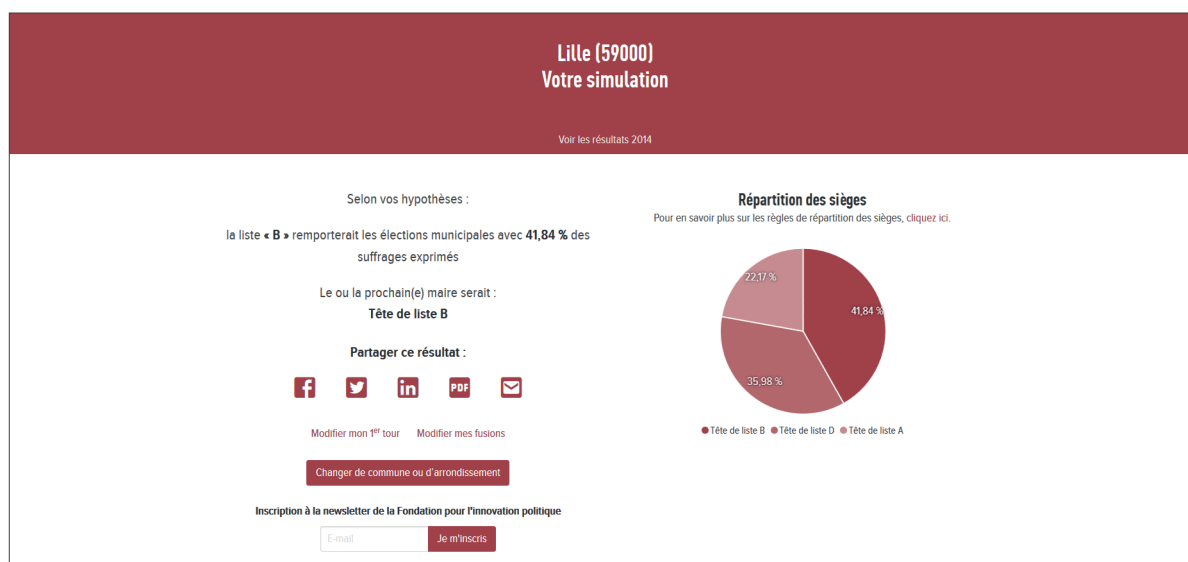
Lille (59000)
Votre simulation

Voir les résultats 2014

Selon vos hypothèses :

la liste **« B »** remporterait les élections municipales avec **41,84 %** des suffrages exprimés

Le ou la prochain(e) maire serait :
**Tête de liste B**

**Partager ce résultat :**

PDF

Modifier mon $1^{er}$ tour Modifier mes fusions

Changer de commune ou d'arrondissement

**Inscription à la newsletter de la Fondation pour l'innovation politique**

E-mail Je m'inscris

Répartition des sièges
Pour en savoir plus sur les règles de répartition des sièges, cliquez ici.

22,17 %
41,84 %
35,98 %

Tête de liste B Tête de liste D Tête de liste A